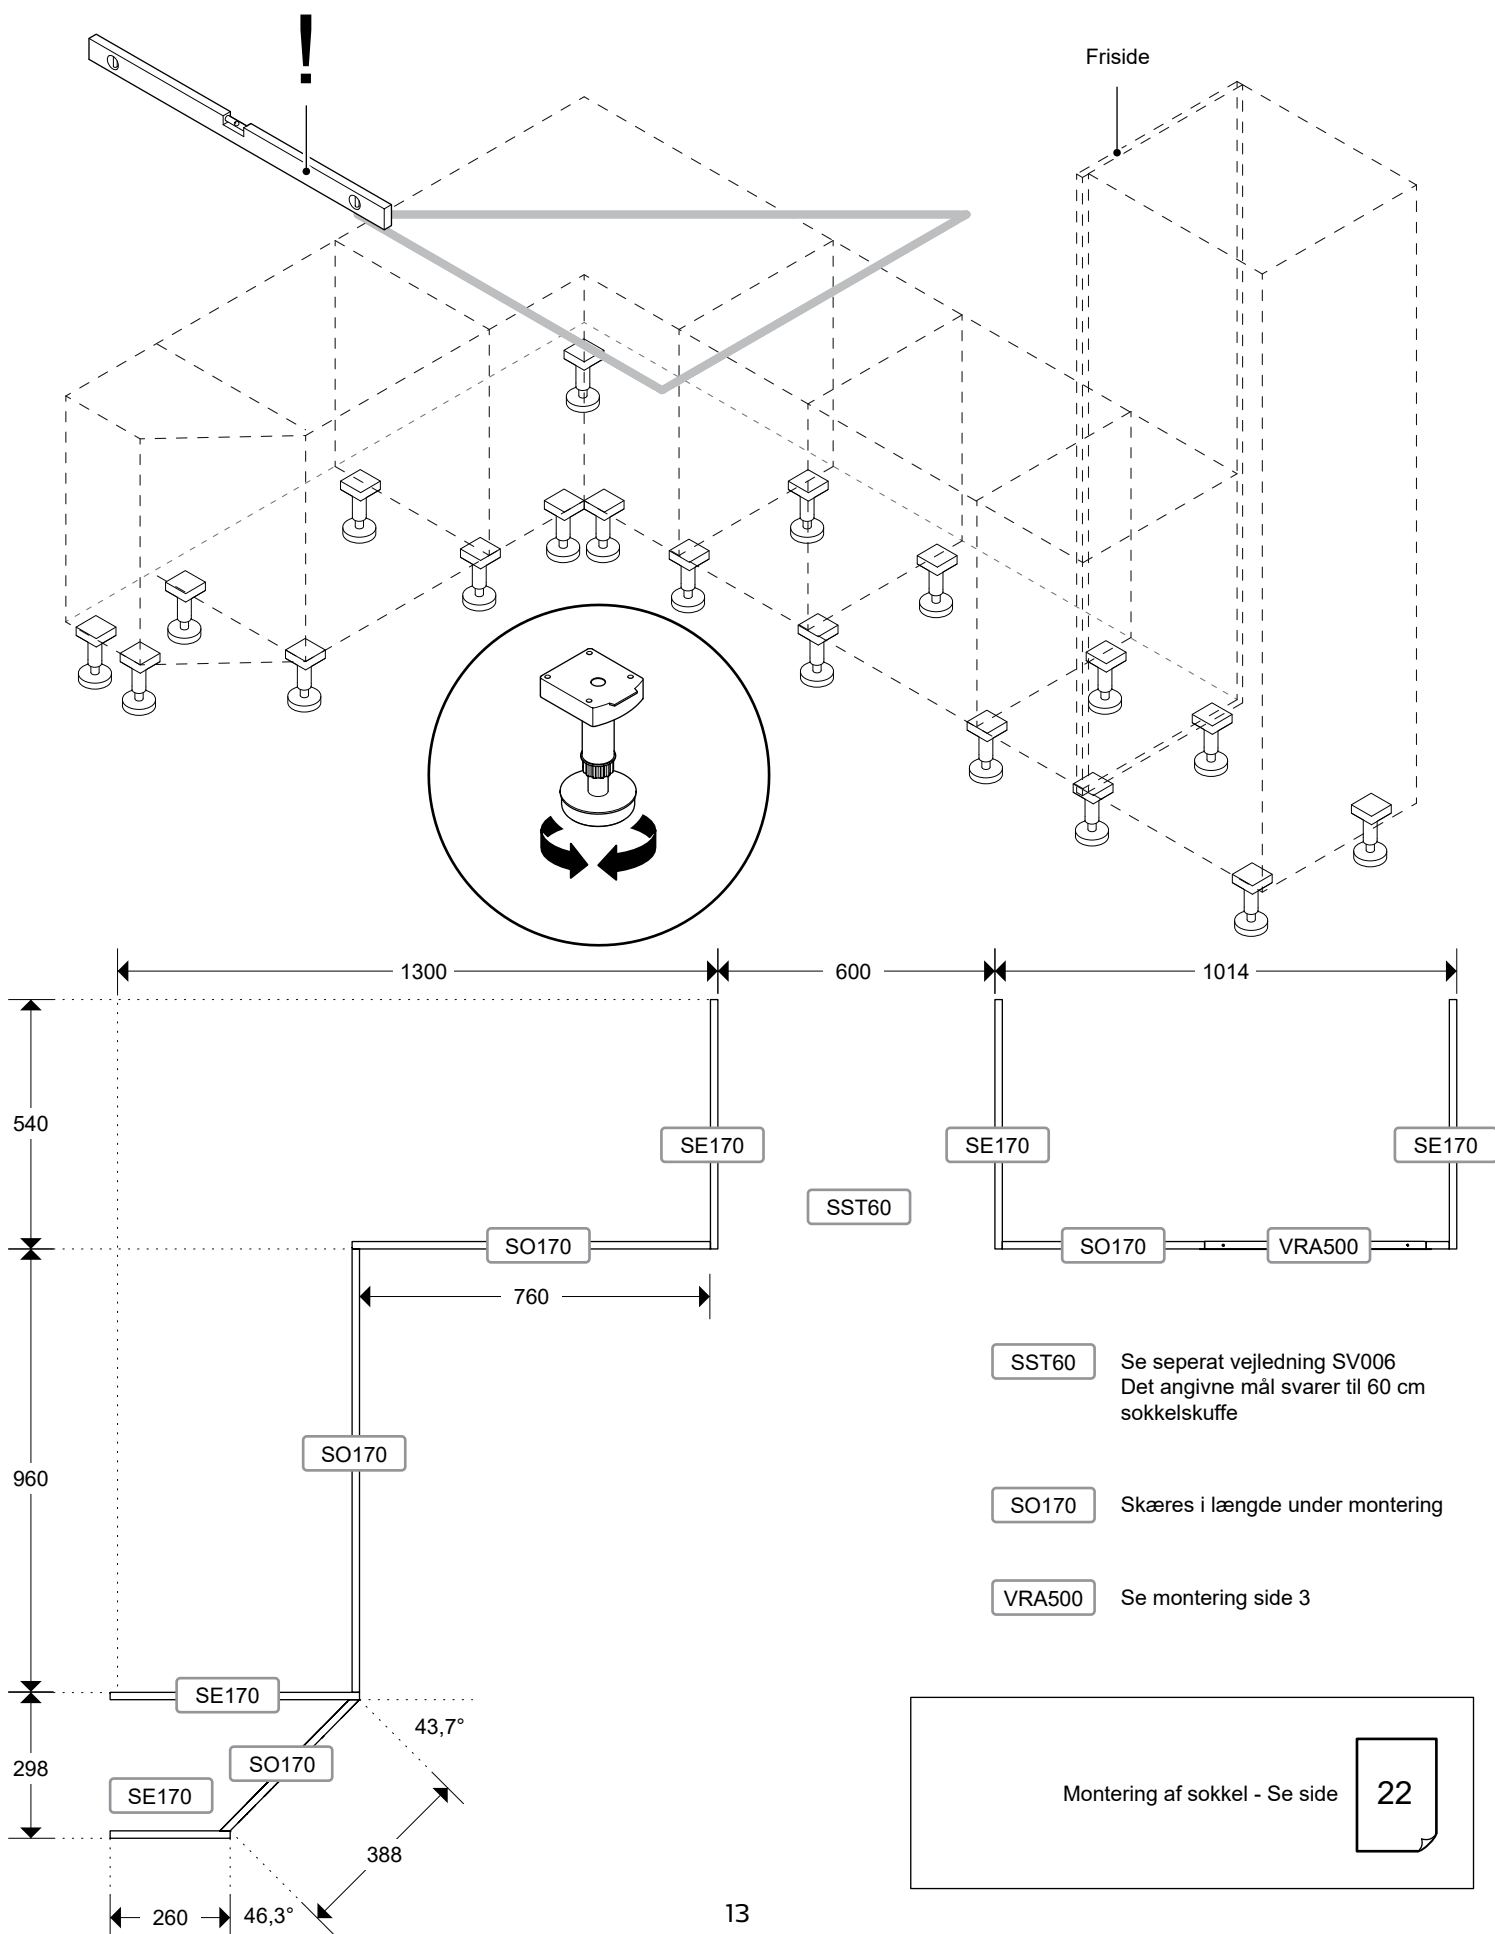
!

Friside

1300

600

1014

540

SE170

SE170

SE170

SST60

SO170

SO170

VRA500

760

SST60 Se seperat vejledning SV006 Det angivne mål svarer til 60 cm sokkelskuffe

SO170

960

SO170 Skæres i længde under montering

VRA500 Se montering side 3

SE170

298

43,7°

SO170

SE170

Montering af sokkel - Se side 22

388

260

46,3°

13